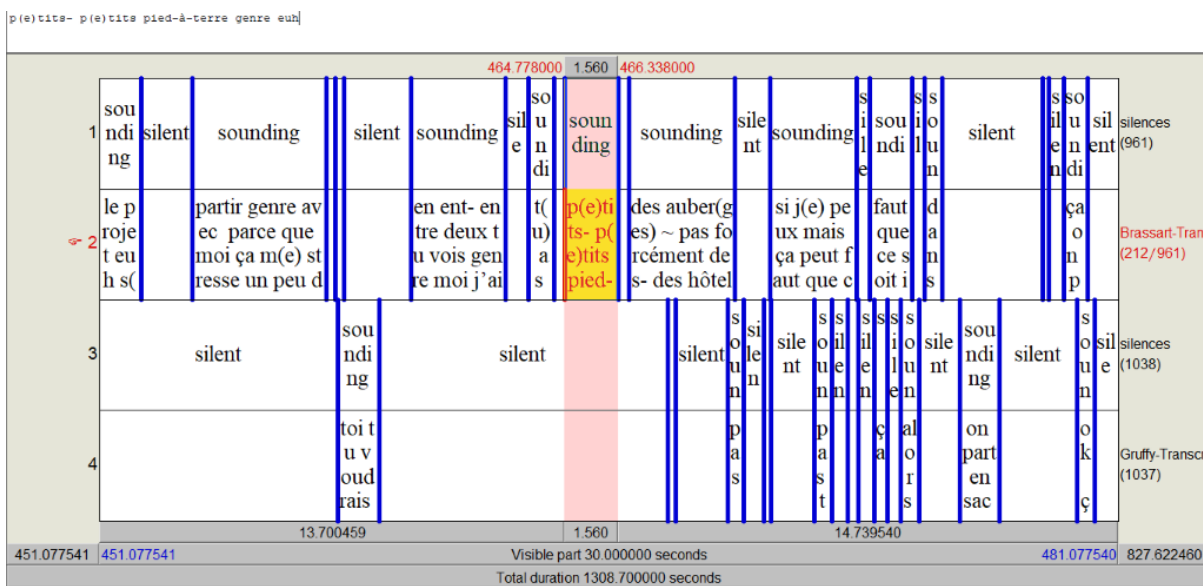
p(e)tits- p(e)tits pied-à-terre genre euh

464.778000 1.560 466.338000

| | | | | | | | | | | | | | | | | | | |
|---|---|---|---|---|---|---|---|---|---|---|---|---|---|---|---|---|---|---|
| 1 | sounding | silent | sounding | silent | sounding | sile | soundi | sounding | sounding | silent | sounding | sile | soundi | siln | soun | silent | silen | soundi | silent | silences (961) |
| 2 | le projet euh s( | | partir genre avec parce que moi ça m(e) stresse un peu d | | en ent- entre deux tu vois genre moi j'ai | | t(u) as | p(e)tits- p(e)tits pied- | des auber(ges) ~ pas forcément des- des hôtel | | si j(e) peux mais ça peut faut que c | | faut que ce soit i | | dans | | | ça on p | | Brassart-Tran (212/961) |
| 3 | silent | sounding | silent | | silent | soun | silen | silent | soun | silen | silen | sil | soun | silent | sounding | silent | soun | sile | silences (1038) |
| 4 | | toi tu voudrais | | | | pas | | pas t | | ça | alors | | on part en sac | | ok ç | | Gruffy-Transc (1037) |

13.700459 1.560 14.739540

451.077541 451.077541 Visible part 30.000000 seconds 481.077540 827.622460

Total duration 1308.700000 seconds